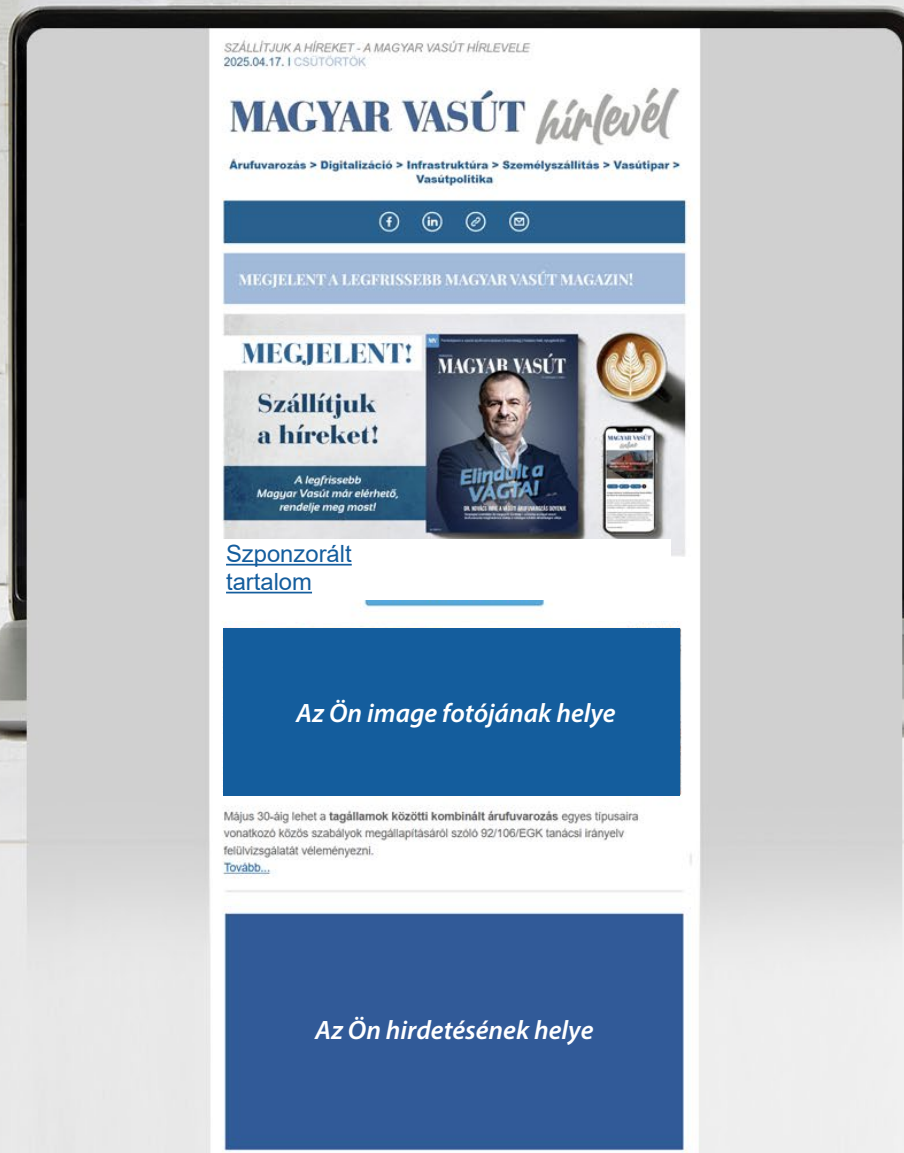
SZÁLLÍTJUK A HÍREKET - A MAGYAR VASÚT HÍRLEVELE
2025.04.17. I CSÜTÖRTÖK

MAGYAR VASÚT hírlevél

Árufuvarozás > Digitalizáció > Infrastruktúra > Személyszállítás > Vasútipar > Vasútpolitika

MEGJELENT A LEGFRISSEBB MAGYAR VASÚT MAGAZIN!

MEGJELENT!

Szállítjuk a híreket!

A legfrissebb Magyar Vasút már elérhető, rendelje meg most!

MAGYAR VASÚT

Elindult a VÁGTA!

MAGYAR VASÚT

Szponzorált tartalom

Az Ön image fotójának helye

Május 30-áig lehet a tagállamok közötti kombinált árufuvarozás egyes típusaira vonatkozó közös szabályok megállapításáról szóló 92/106/EGK tanácsi irányelv felülvizsgálatát véleményezni.
Tovább...

Az Ön hirdetésének helye